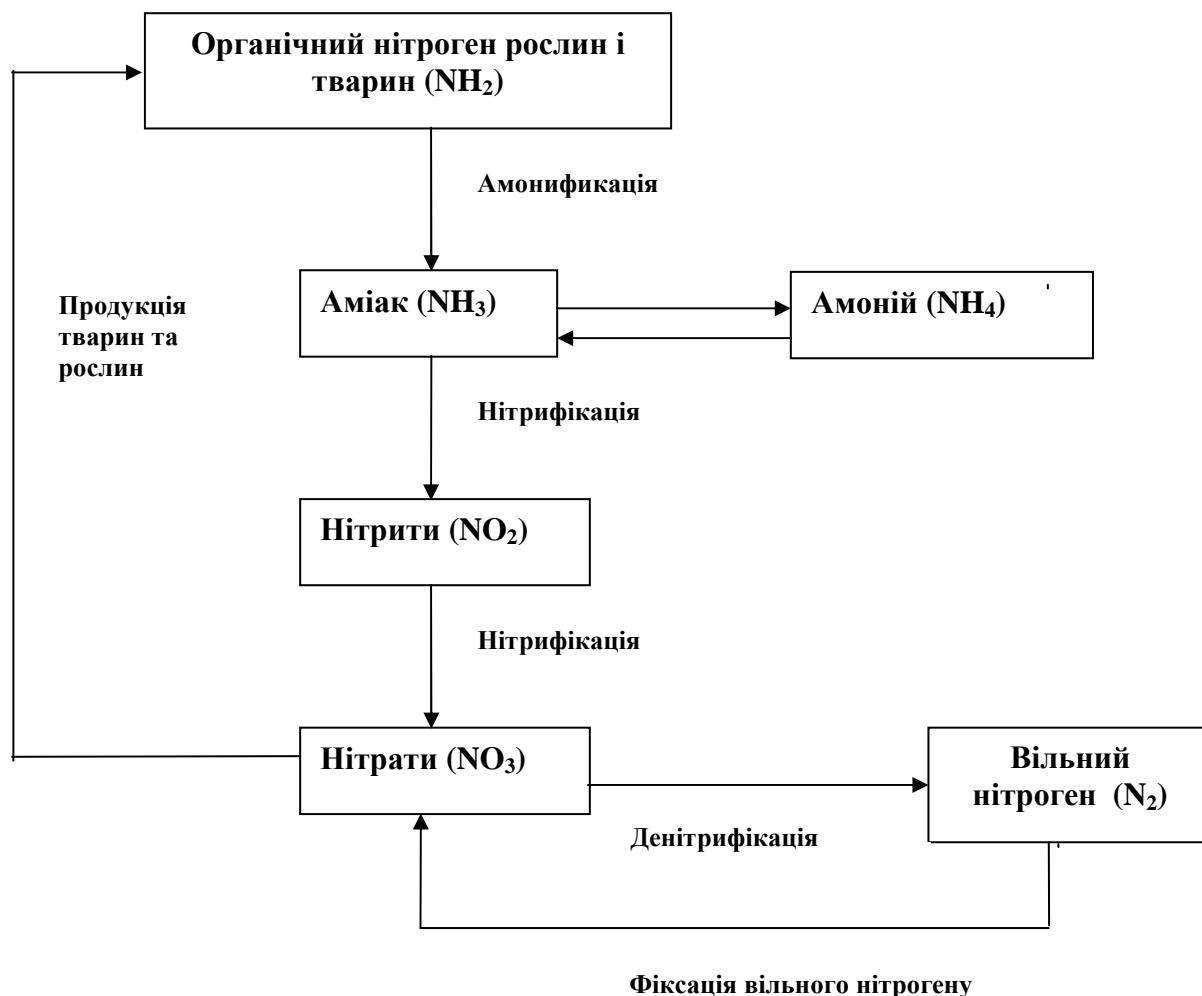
Органічний нітроген рослин і тварин ($NH_2$)

Амонификація

Продукція тварин та рослин

Аміак ($NH_3$)

Амоній ($NH_4$)

Нітрифікація

Нітрити ($NO_2$)

Нітрифікація

Нітрати ($NO_3$)

Вільний нітроген ($N_2$)

Денітрифікація

Фіксація вільного нітрогену